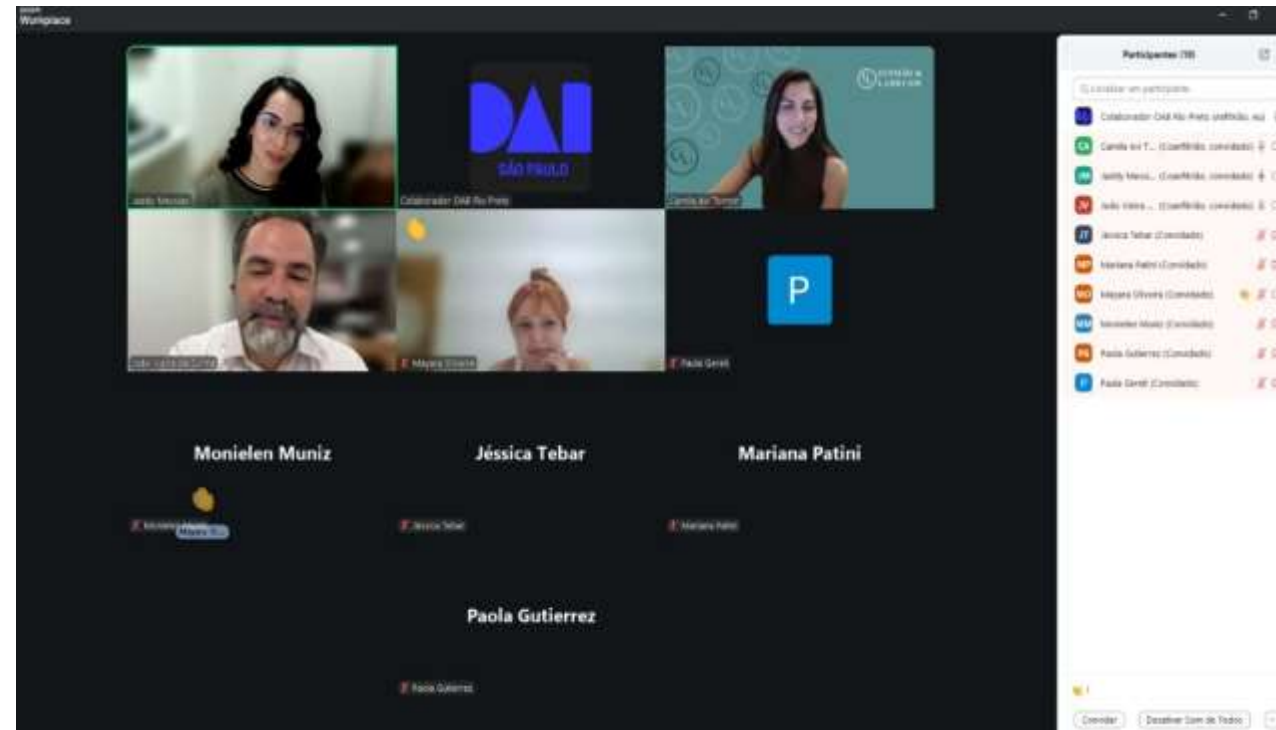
Workplace

DAI
SÃO PAULO

Colaborador DAI Rio Preto

Camila do Torres

P

Mayara Oliveira

Paola Gereti

Monielen Muniz

Jéssica Tebar

Mariana Patini

Jéssica Tebar

Mariana Patini

Paola Gutierrez

Paola Gutierrez

Participantes (10)

Localizar um participante

Colaborador DAI Rio Preto (anfitrião, eu)

Camila do T... (Coanfitrião, convidado)

Jeddy Mess... (Coanfitrião, convidado)

João Vieira ... (Coanfitrião, convidado)

Jessica Tebar (Convidado)

Mariana Patini (Convidado)

Mayara Oliveira (Convidado)

Monielen Muniz (Convidado)

Paola Gutierrez (Convidado)

Paola Gereti (Convidado)

Convidar

Desativar Som de Todos